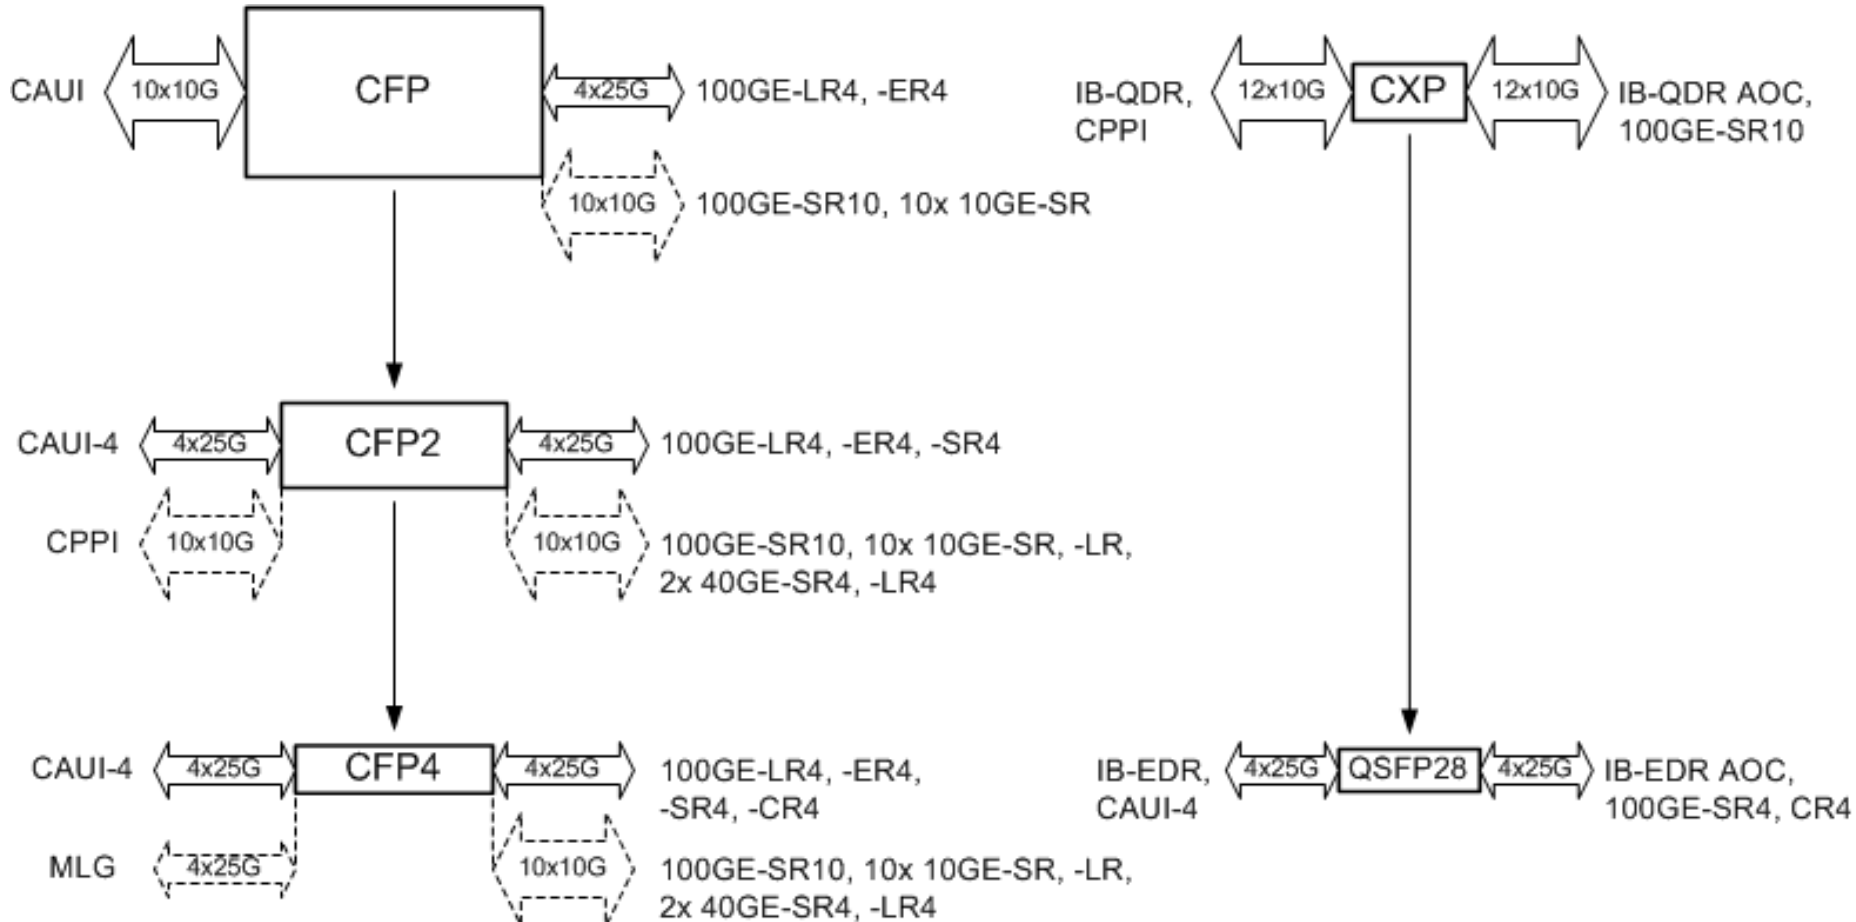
CAUI 10x10G CFP 4x25G 100GE-LR4, -ER4

10x10G 100GE-SR10, 10x 10GE-SR

IB-QDR, CPPI 12x10G CXP 12x10G IB-QDR AOC, 100GE-SR10

CAUI-4 4x25G CFP2 4x25G 100GE-LR4, -ER4, -SR4

CPPI 10x10G 10x10G 100GE-SR10, 10x 10GE-SR, -LR, 2x 40GE-SR4, -LR4

CAUI-4 4x25G CFP4 4x25G 100GE-LR4, -ER4, -SR4, -CR4

MLG 4x25G 10x10G 100GE-SR10, 10x 10GE-SR, -LR, 2x 40GE-SR4, -LR4

IB-EDR, CAUI-4 4x25G QSFP28 4x25G IB-EDR AOC, 100GE-SR4, CR4